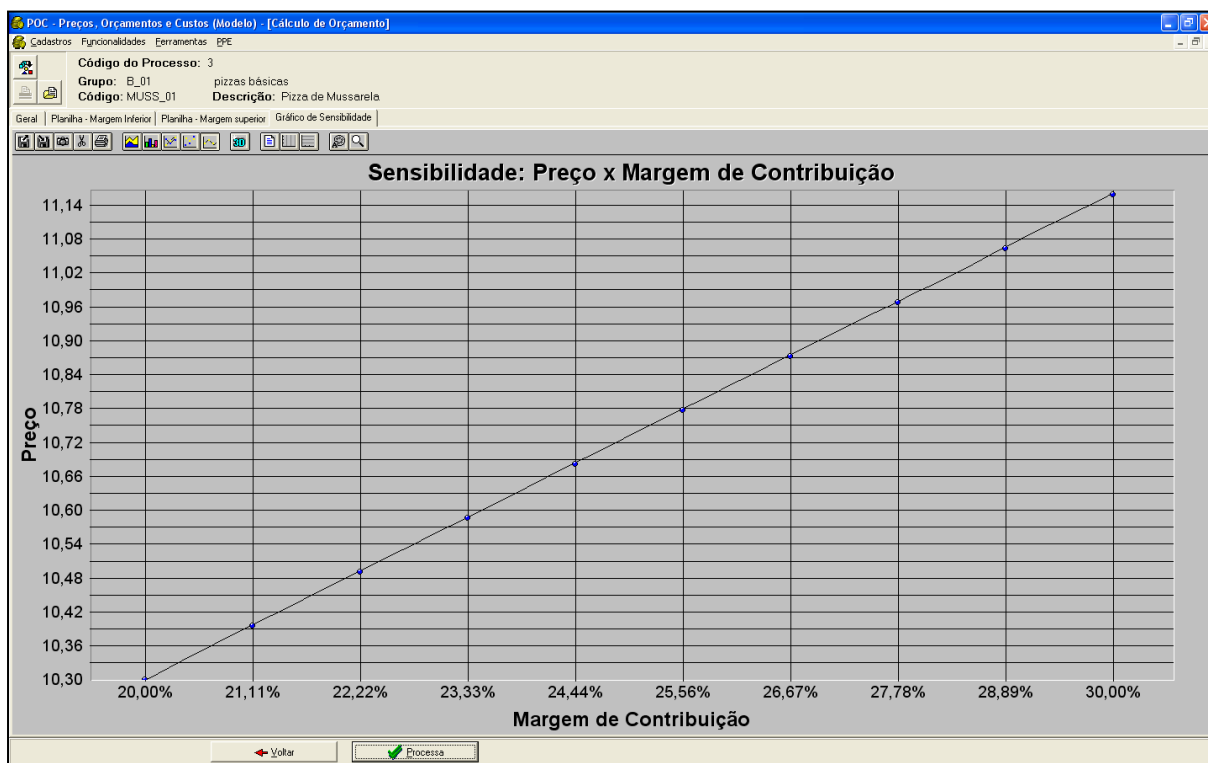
POC - Preços, Orçamentos e Custos (Modelo) - [Cálculo de Orçamento]

Cadastros Funcionalidades Ferramentas PPE

Código do Processo: 3
Grupo: B_01 pizzas básicas
Código: MUSS_01 Descrição: Pizza de Mussarela

Geral | Planilha - Margem Inferior | Planilha - Margem superior | Gráfico de Sensibilidade

Sensibilidade: Preço x Margem de Contribuição

Preço

11,14
11,08
11,02
10,96
10,90
10,84
10,78
10,72
10,66
10,60
10,54
10,48
10,42
10,36
10,30

20,00% 21,11% 22,22% 23,33% 24,44% 25,56% 26,67% 27,78% 28,89% 30,00%

Margem de Contribuição

Voltar Processa